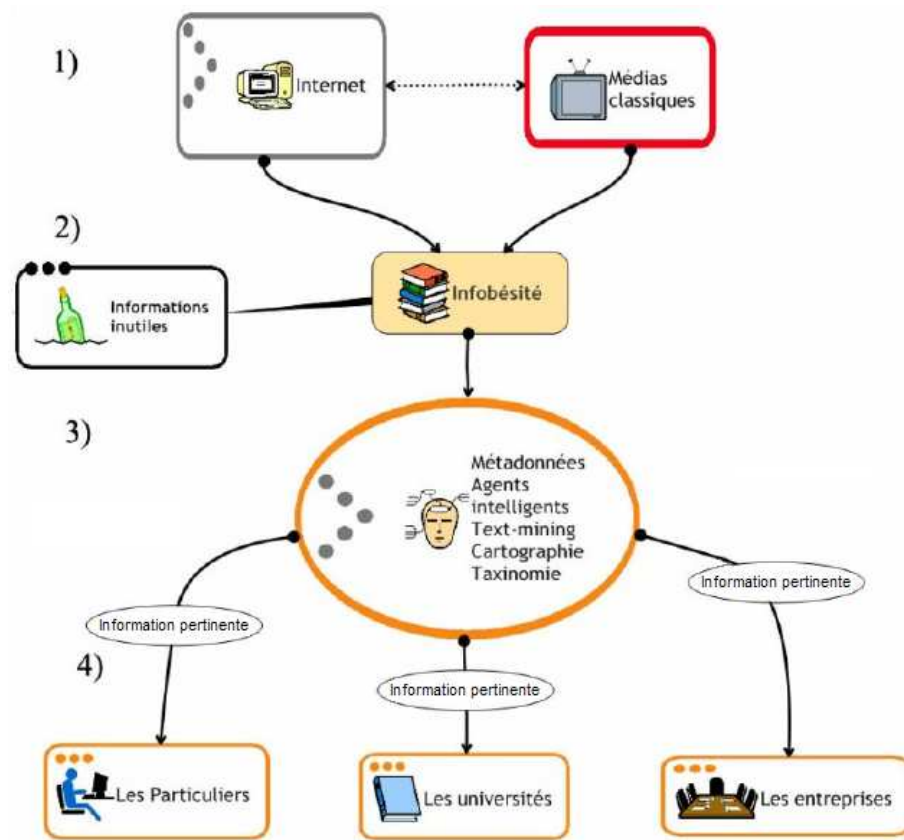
1)

Internet

Médias classiques

2)

Informations inutiles

Infobésité

3)

Métadonnées
Agents intelligents
Text-mining
Cartographie
Taxinomie

Information pertinente

Information pertinente

4)

Information pertinente

Les Particuliers

Les universités

Les entreprises